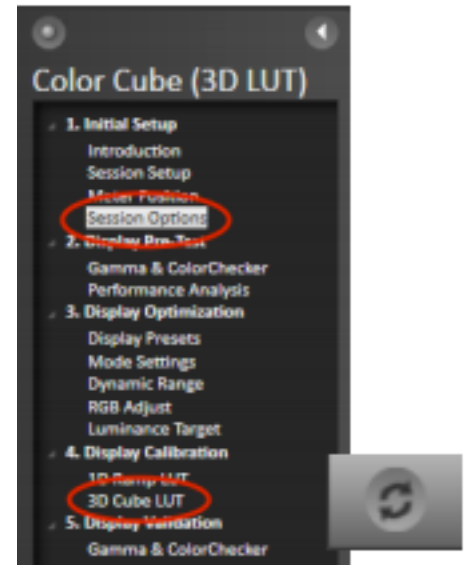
Color Cube (3D LUT)

1. Initial Setup
Introduction
Session Setup
Meter Position
Session Options
2. Display Pre-Test
Gamma & ColorChecker
Performance Analysis
3. Display Optimization
Display Presets
Mode Settings
Dynamic Range
RGB Adjust
Luminance Target
4. Display Calibration
1D Ramp LUT
3D Cube LUT
5. Display Validation
Gamma & ColorChecker